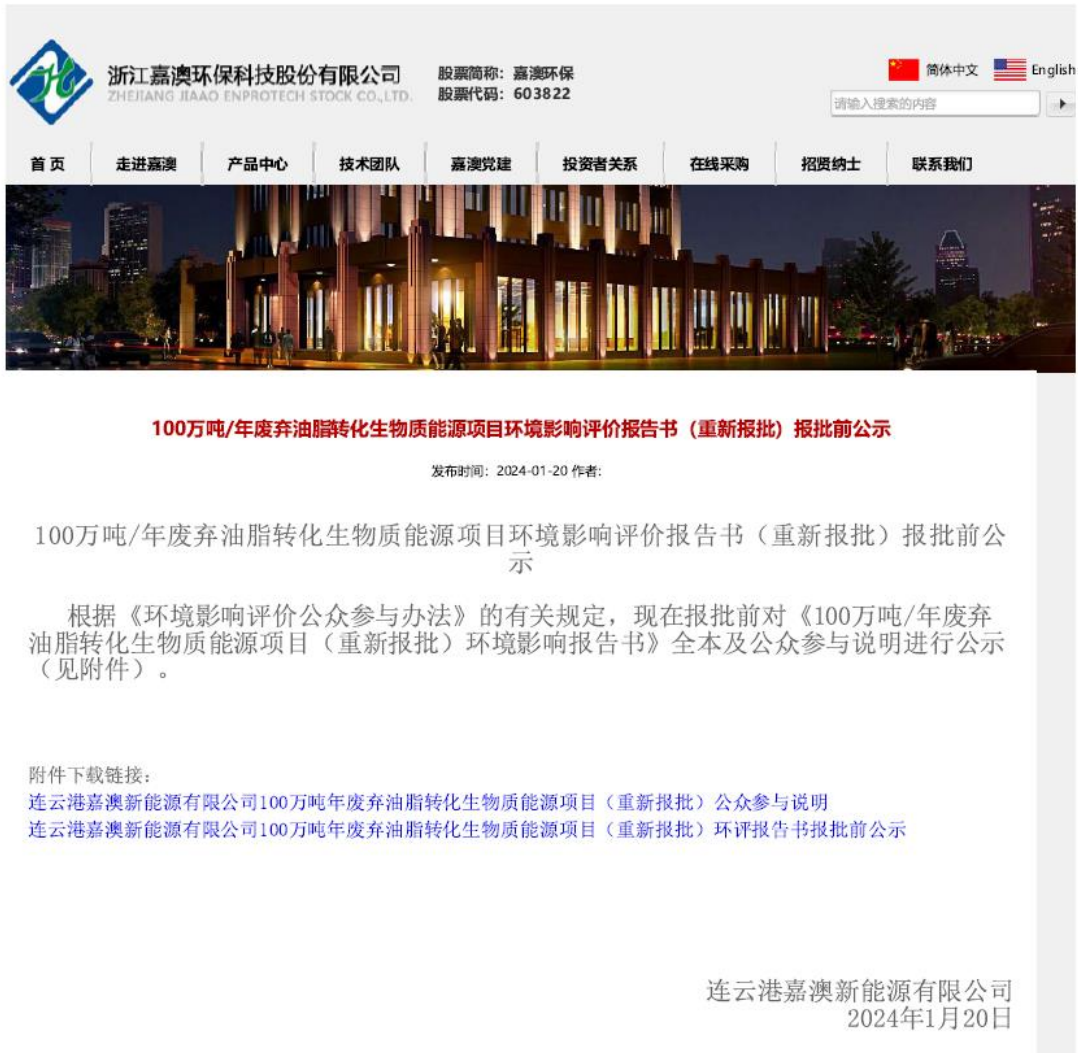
浙江嘉澳环保科技股份有限公司
ZHEJIANG JIAAO ENPROTECH STOCK CO.,LTD.

股票简称：嘉澳环保
股票代码：603822

简体中文 English

请输入搜索的内容

首页 走进嘉澳 产品中心 技术团队 嘉澳党建 投资者关系 在线采购 招贤纳士 联系我们

100万吨/年废弃油脂转化生物质能源项目环境影响评价报告书（重新报批）报批前公示

发布时间：2024-01-20 作者：

100万吨/年废弃油脂转化生物质能源项目环境影响评价报告书（重新报批）报批前公示

根据《环境影响评价公众参与办法》的有关规定，现在报批前对《100万吨/年废弃油脂转化生物质能源项目（重新报批）环境影响报告书》全本及公众参与说明进行公示（见附件）。

附件下载链接：
连云港嘉澳新能源有限公司100万吨年废弃油脂转化生物质能源项目（重新报批）公众参与说明
连云港嘉澳新能源有限公司100万吨年废弃油脂转化生物质能源项目（重新报批）环评报告书报批前公示

连云港嘉澳新能源有限公司
2024年1月20日